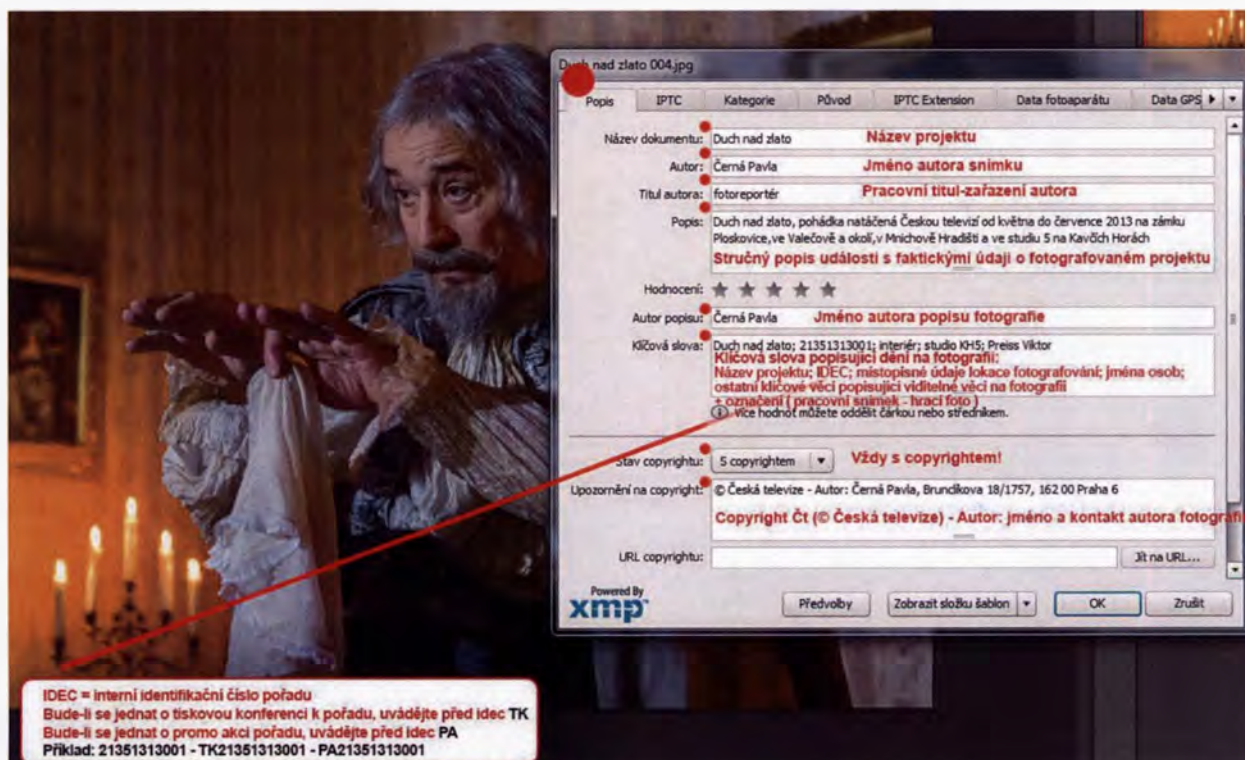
D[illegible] nad zlato 004.jpg

Popis | IPTC | Kategorie | Původ | IPTC Extension | Data fotoaparátu | Data GPS

Název dokumentu: Duch nad zlato
Název projektu

Autor: Černá Pavla
Jméno autora snímku

Titul autora: fotoreportér
Pracovní titul-zařazení autora

Popis: Duch nad zlato, pohádka natáčená Českou televizí od května do července 2013 na zámku Ploskovice,ve Valečově a okolí,v Mnichově Hradišti a ve studiu 5 na Kavčích Horách
Stručný popis události s faktickými údaji o fotografovaném projektu

Hodnocení: ★ ★ ★ ★ ★

Autor popisu: Černá Pavla
Jméno autora popisu fotografie

Klíčová slova: Duch nad zlato; 21351313001; interiér; studio KH5; Preiss Viktor
Klíčová slova popisující dění na fotografii:
Název projektu; IDEC; místopisné údaje lokace fotografování; jména osob; ostatní klíčové věci popisující viditelné věci na fotografii
+ označení ( pracovní snímek - hrací foto )
Více hodnot můžete oddělit čárkou nebo středníkem.

Stav copyrightu: S copyrightem
Vždy s copyrightem!

Upozornění na copyright: © Česká televize - Autor: Černá Pavla, Bruncíkova 18/1757, 162 00 Praha 6
Copyright Čt (© Česká televize) - Autor: jméno a kontakt autora fotogra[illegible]

URL copyrightu:
Jít na URL...

Powered By
xmp

Předvolby | Zobrazit složku šablon | OK | Zrušit

IDEC = interní identifikační číslo pořadu
Bude-li se jednat o tiskovou konferenci k pořadu, uvádějte před idec TK
Bude-li se jednat o promo akci pořadu, uvádějte před idec PA
Příklad: 21351313001 - TK21351313001 - PA21351313001